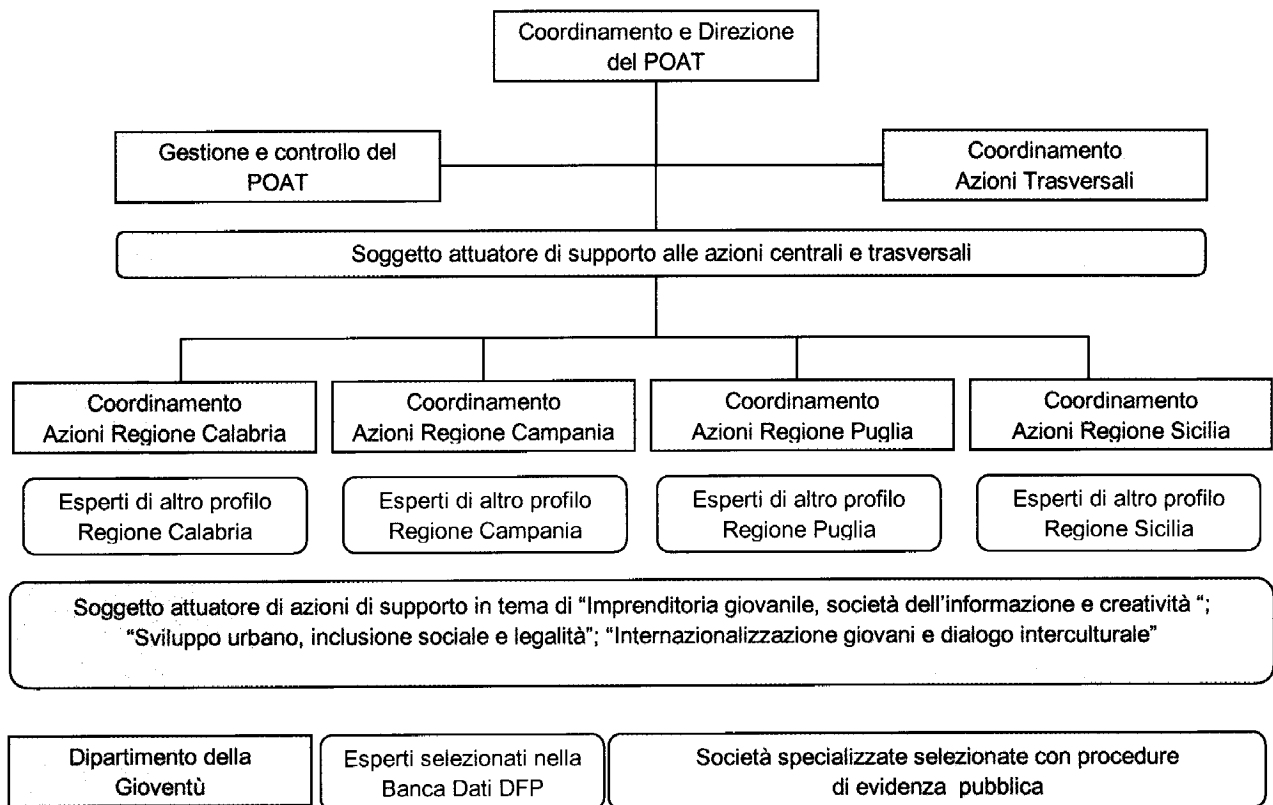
Coordinamento e Direzione del POAT

Gestione e controllo del POAT

Coordinamento Azioni Trasversali

Soggetto attuatore di supporto alle azioni centrali e trasversali

Coordinamento Azioni Regione Calabria

Coordinamento Azioni Regione Campania

Coordinamento Azioni Regione Puglia

Coordinamento Azioni Regione Sicilia

Esperti di altro profilo Regione Calabria

Esperti di altro profilo Regione Campania

Esperti di altro profilo Regione Puglia

Esperti di altro profilo Regione Sicilia

Soggetto attuatore di azioni di supporto in tema di "Imprenditoria giovanile, società dell'informazione e creatività "; "Sviluppo urbano, inclusione sociale e legalità"; "Internazionalizzazione giovani e dialogo interculturale"

Dipartimento della Gioventù

Esperti selezionati nella Banca Dati DFP

Società specializzate selezionate con procedure di evidenza pubblica